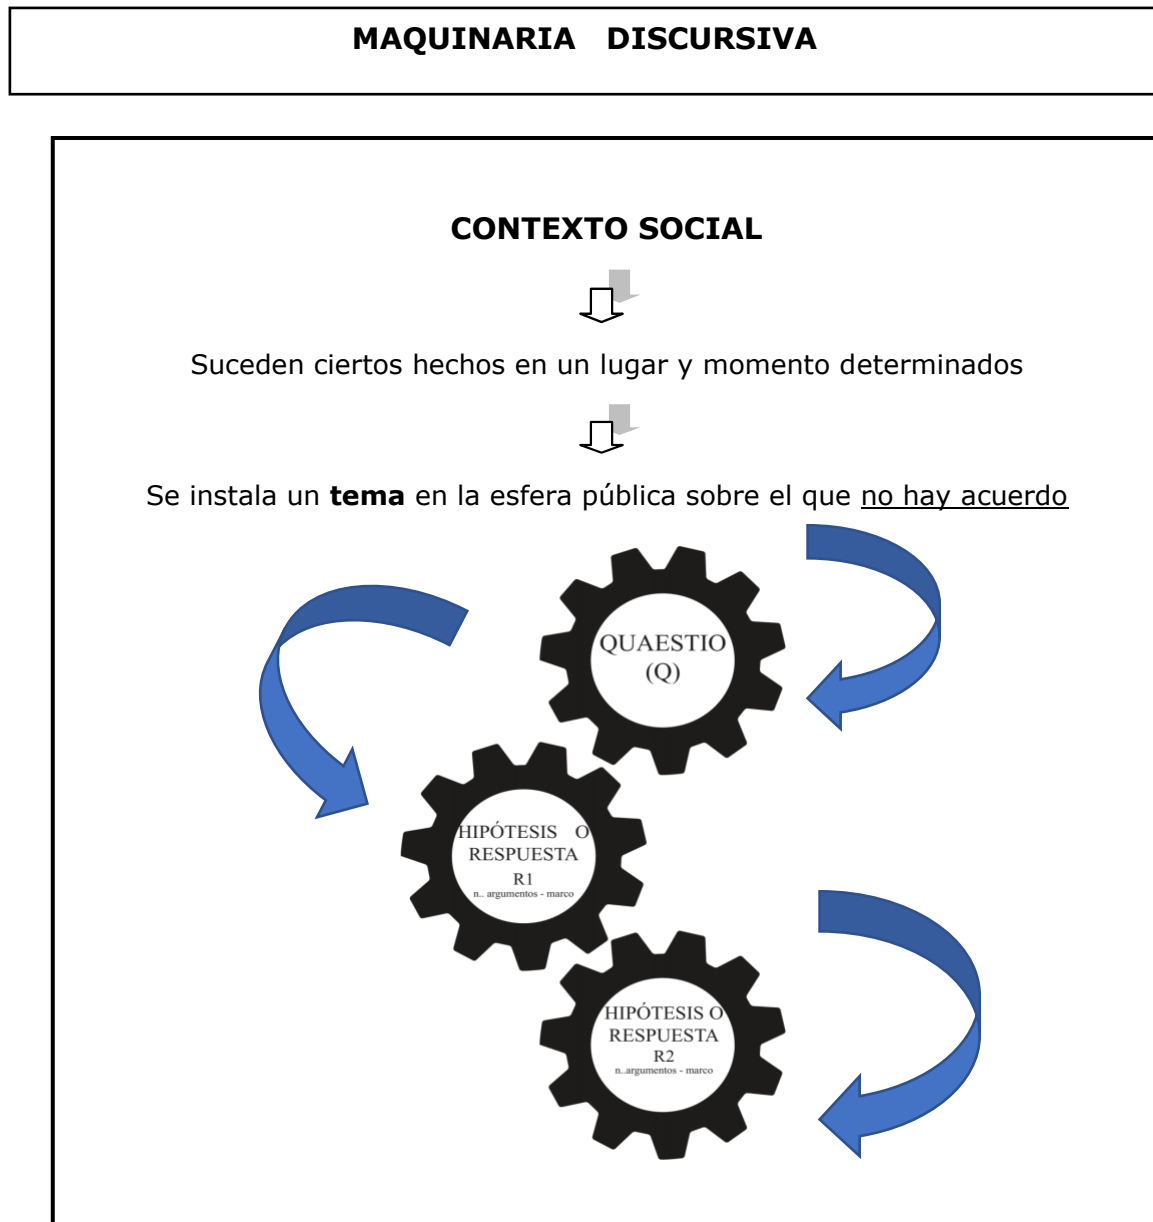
MAQUINARIA DISCURSIVA

CONTEXTO SOCIAL

Suceden ciertos hechos en un lugar y momento determinados

Se instala un **tema** en la esfera pública sobre el que no hay acuerdo

QUAESTIO (Q)

HIPÓTESIS O RESPUESTA R1 n.. argumentos - marco

HIPÓTESIS O RESPUESTA R2 n..argumentos - marco